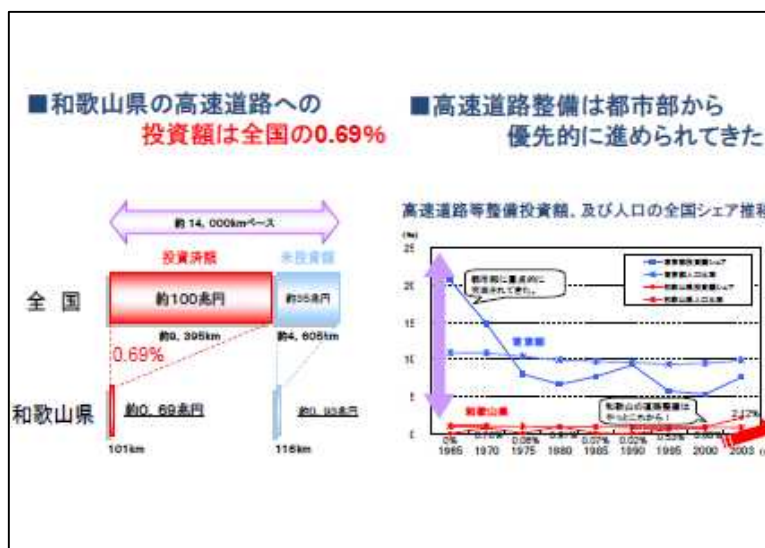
■和歌山県の高速道路への
投資額は全国の0.69%

約14,000kmベース

投資済額

未投資額

全国

約100兆円

約35兆円

約9,395km

約4,605km

0.69%

和歌山県

約0.69兆円

約0.93兆円

101km

116km

■高速道路整備は都市部から
優先的に進められてきた

高速道路等整備投資額、及び人口の全国シェア推移

(%)

25

20

15

10

5

0

都市部に重点的に投資されて来た。

首都圏

和歌山県

和歌山の道路整備はやっとこれから！

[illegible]

0%

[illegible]

0.08%

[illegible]

0.07%

0.02%

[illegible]

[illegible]

2.2%

1965

1970

1975

1980

1985

1990

1995

2000

2003